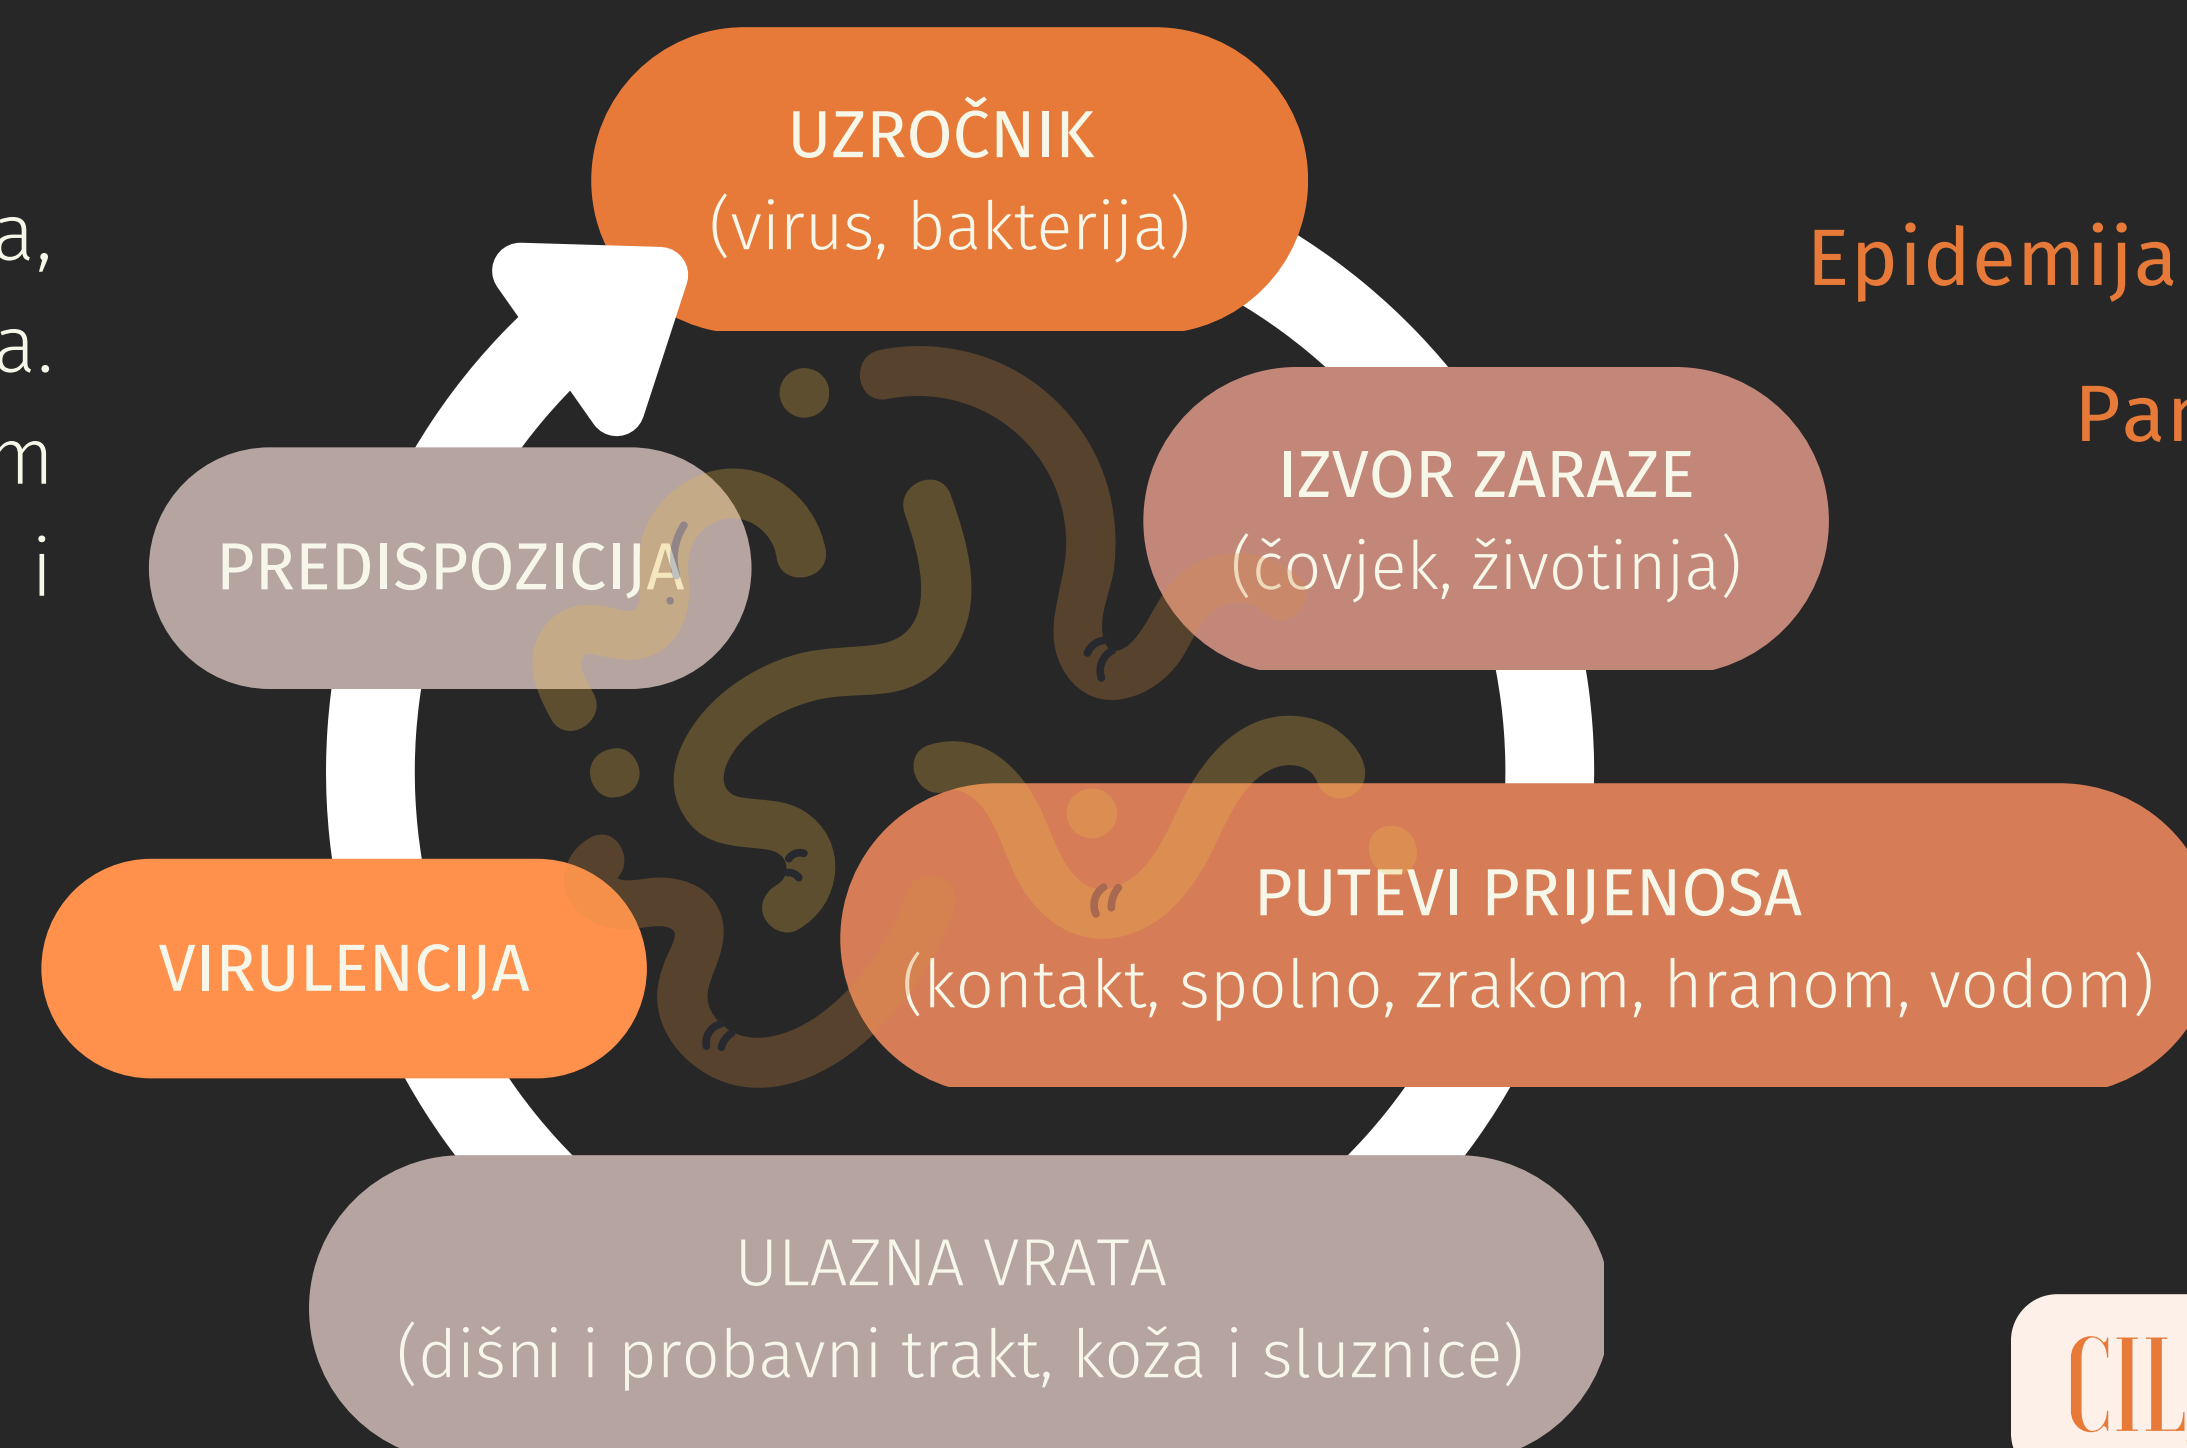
a,
a.
m
i

UZROČNIK
(virus, bakterija)

Epidemija

Par

IZVOR ZARAZE
(čovjek, životinja)

PREDISPOZICIJA

VIRULENCIJA

PUTEVI PRIJENOSA
(kontakt, spolno, zrakom, hranom, vodom)

ULAZNA VRATA
(dišni i probavni trakt, koža i sluznice)

CIL